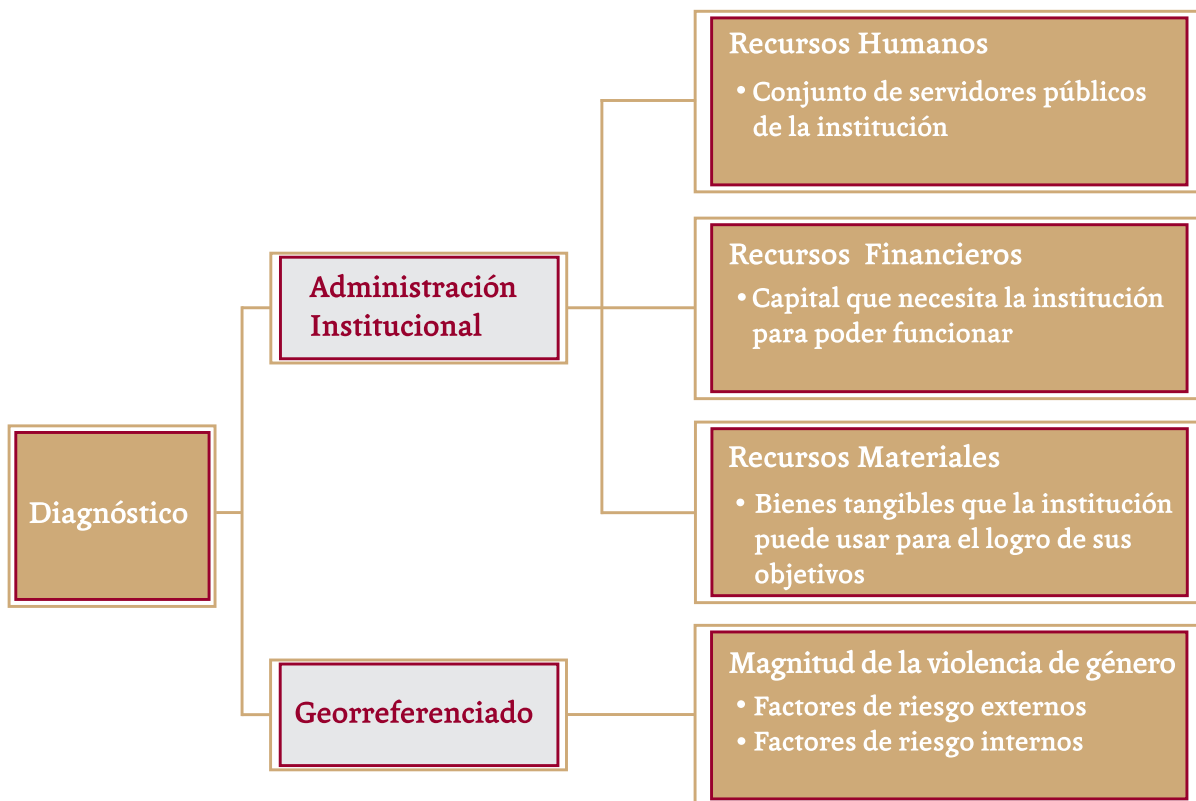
Diagnóstico

Administración Institucional

Recursos Humanos
• Conjunto de servidores públicos de la institución

Recursos Financieros
• Capital que necesita la institución para poder funcionar

Recursos Materiales
• Bienes tangibles que la institución puede usar para el logro de sus objetivos

Georreferenciado

Magnitud de la violencia de género
• Factores de riesgo externos
• Factores de riesgo internos